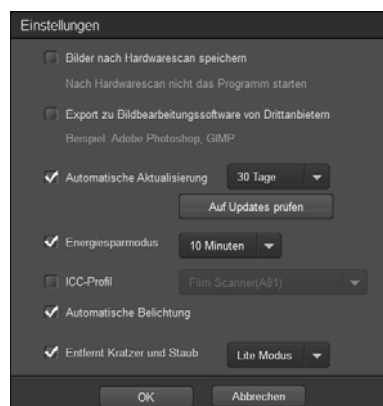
Einstellungen

Bilder nach Hardwarescan speichern

Nach Hardwarescan nicht das Programm starten

Export zu Bildbearbeitungssoftware von Drittanbietern

Beispiel: Adobe Photoshop, GIMP

✔ Automatische Aktualisierung 30 Tage

Auf Updates prüfen

✔ Energiesparmodus 10 Minuten

ICC-Profil Film Scanner(A01)

✔ Automatische Belichtung

✔ Entfernt Kratzer und Staub Lite Modus

OK Abbrechen